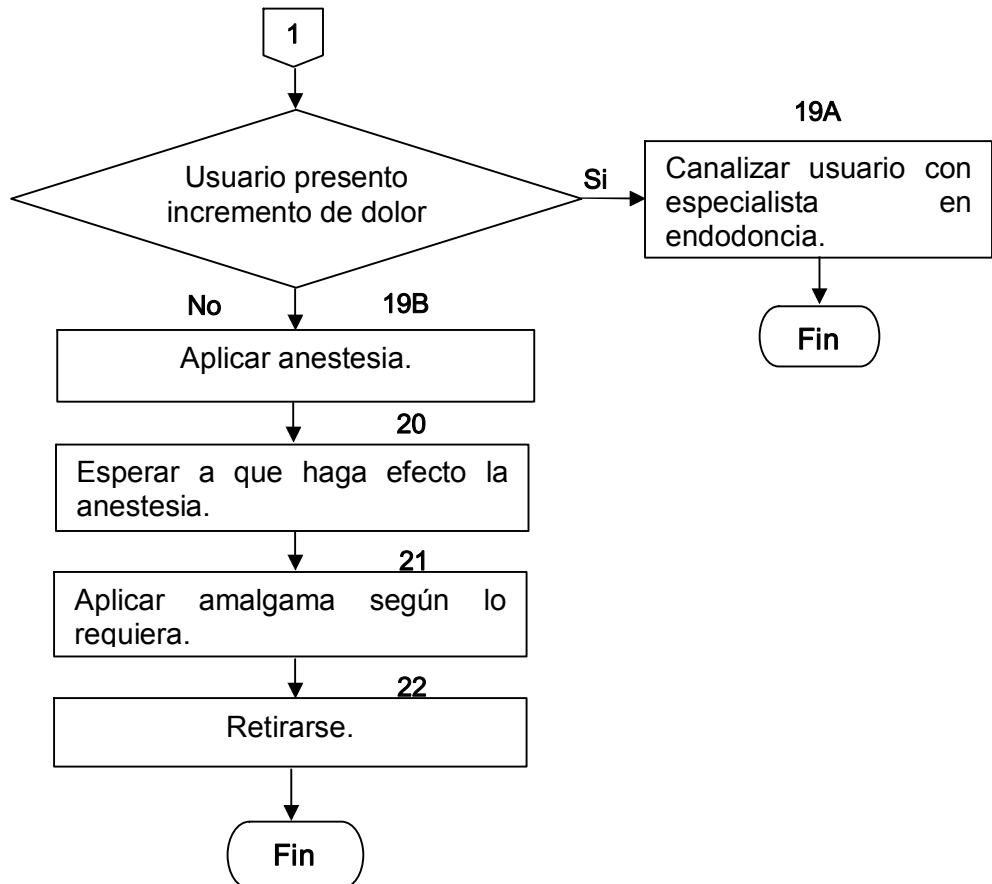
1

Usuario presento incremento de dolor

Si

19A

Canalizar usuario con especialista en endodoncia.

Fin

No

19B

Aplicar anestesia.

20

Esperar a que haga efecto la anestesia.

21

Aplicar amalgama según lo requiera.

22

Retirarse.

Fin